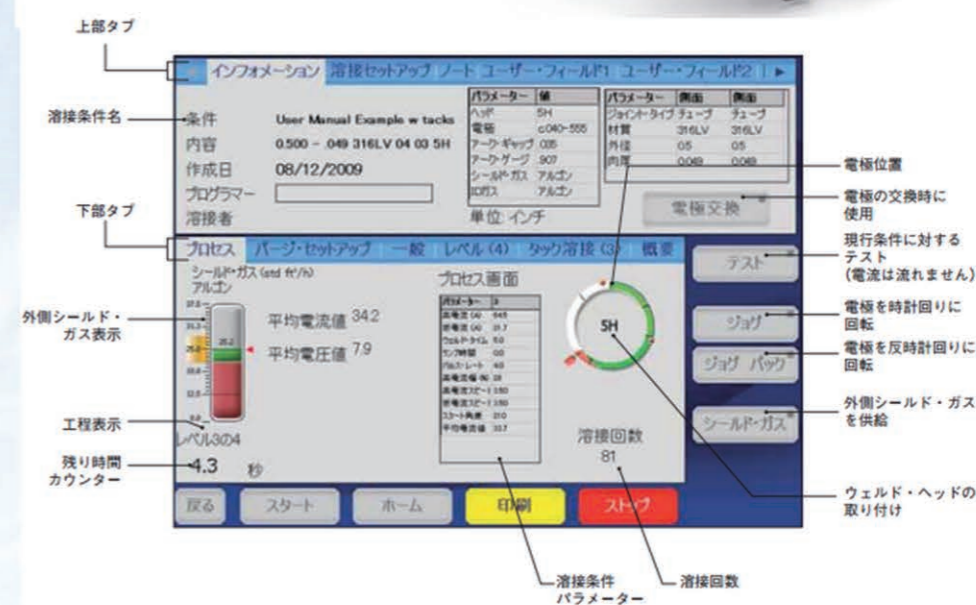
上部タブ

インフォメーション　溶接セットアップ　ノート　ユーザー・フィールド1　ユーザー・フィールド2

溶接条件名

条件　User Manual Example w tacks
内容　0.500 - .049 316LV 04 03 5H
作成日　08/12/2009
プログラマー
溶接者

| パラメーター | 値 |
|---|---|
| ヘッド | 5H |
| 電極 | c040-555 |
| アーク・ギャップ | .035 |
| アーク・ゲージ | .907 |
| シールド・ガス | アルゴン |
| ID ガス | アルゴン |

単位 インチ

| パラメーター | 側面 | 側面 |
|---|---|---|
| ジョイント・タイプ | チューブ | チューブ |
| 材質 | 316LV | 316LV |
| 外径 | .05 | .05 |
| 肉厚 | .049 | .049 |

電極交換

電極位置

電極の交換時に使用

下部タブ

プロセス　パージ・セットアップ　一般　レベル (4)　タック溶接 (3)　概要

シールド・ガス (std ft³/h)
アルゴン

外側シールド・ガス表示

平均電流値 34.2
平均電圧値 7.9

プロセス画面

| パラメーター | 3 |
|---|---|
| 高電流 (A) | 64.5 |
| 低電流 (A) | 21.7 |
| ウェルド・タイム | 5.0 |
| ランプ時間 | 0.0 |
| パルス・レート | 4.0 |
| 高電流幅 (%) | 28 |
| 高電流スピード | 1.50 |
| 低電流スピード | 1.50 |
| スタート角度 | 210 |
| 平均電流値 | 33.7 |

5H

テスト

現行条件に対するテスト
(電流は流れません)

ジョグ

電極を時計回りに回転

ジョグ バック

電極を反時計回りに回転

シールド・ガス

外側シールド・ガスを供給

工程表示

レベル3の4

残り時間カウンター

4.3　秒

溶接回数
81

戻る　スタート　ホーム　印刷　ストップ

ウェルド・ヘッドの取り付け

溶接条件パラメーター

溶接回数